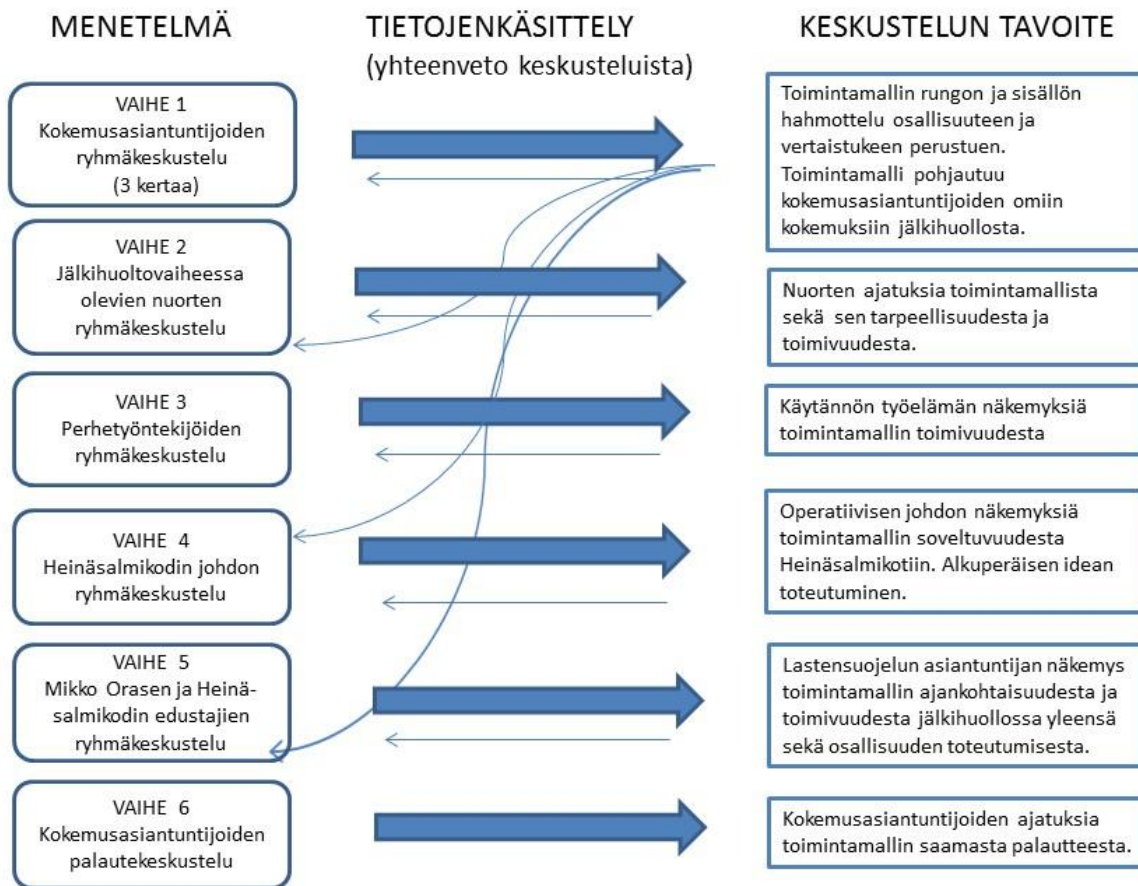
MENETELMÄ

TIETOJENKÄSITTELY
(yhteenveto keskusteluista)

KESKUSTELUN TAVOITE

VAIHE 1
Kokemusasiantuntijoiden ryhmäkeskustelu
(3 kertaa)

Toimintamallin rungon ja sisällön hahmottelu osallisuuteen ja vertaistukeen perustuen. Toimintamalli pohjautuu kokemusasiantuntijoiden omiin kokemuksiin jälkihuollosta.

VAIHE 2
Jälkihuoltovaiheessa olevien nuorten ryhmäkeskustelu

Nuorten ajatuksia toimintamallista sekä sen tarpeellisuudesta ja toimivuudesta.

VAIHE 3
Perhetyöntekijöiden ryhmäkeskustelu

Käytännön työelämän näkemyksiä toimintamallin toimivuudesta

VAIHE 4
Heinäsalmikodin johdon ryhmäkeskustelu

Operatiivisen johdon näkemyksiä toimintamallin soveltuvuudesta Heinäsalmikotiin. Alkuperäisen idean toteutuminen.

VAIHE 5
Mikko Orasen ja Heinäsalmikodin edustajien ryhmäkeskustelu

Lastensuojelun asiantuntijan näkemys toimintamallin ajankohtaisuudesta ja toimivuudesta jälkihuollossa yleensä sekä osallisuuden toteutumisesta.

VAIHE 6
Kokemusasiantuntijoiden palautekeskustelu

Kokemusasiantuntijoiden ajatuksia toimintamallin saamasta palautteesta.